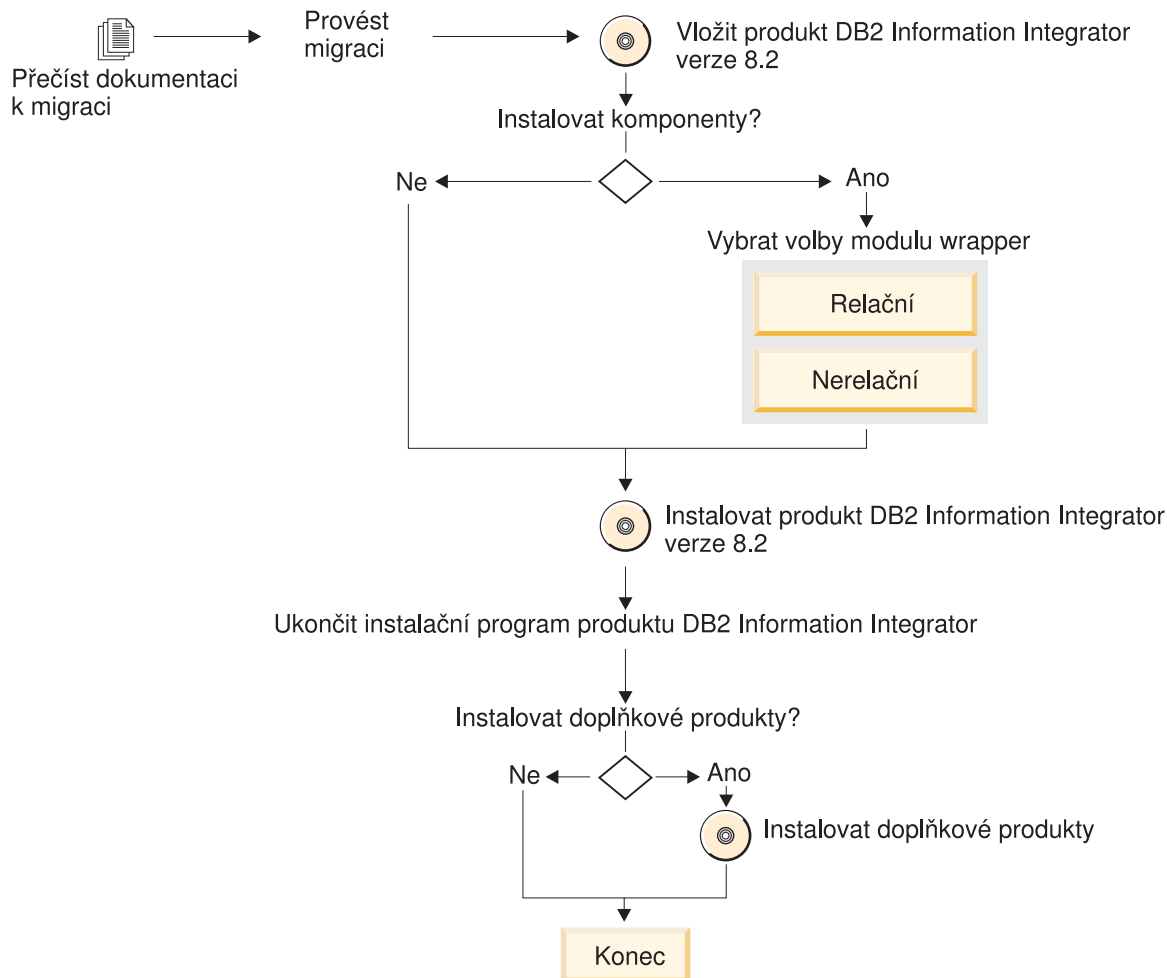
Přečíst dokumentaci k migraci

Provést migraci

Vložit produkt DB2 Information Integrator verze 8.2

Instalovat komponenty?

Ne

Ano

Vybrat volby modulu wrapper

Relační

Nerelační

Instalovat produkt DB2 Information Integrator verze 8.2

Ukončit instalační program produktu DB2 Information Integrator

Instalovat doplňkové produkty?

Ne

Ano

Instalovat doplňkové produkty

Konec